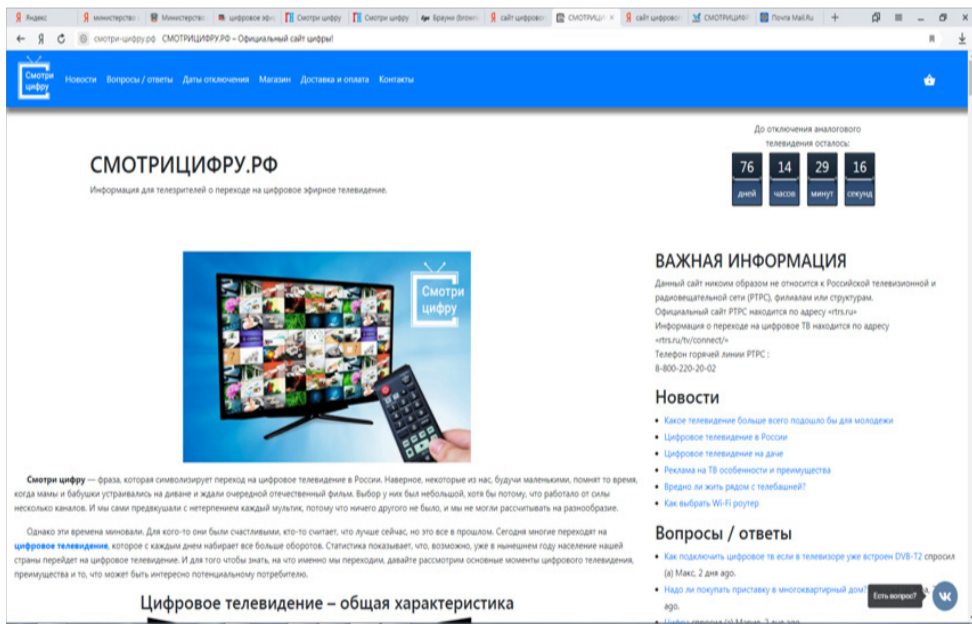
Яндекс | министерство | Министерство | цифровое эфи | Смотри цифру | Смотри цифру | Браузе (Бложе) | сайт цифрово | СМОТРИЦИ | сайт цифрово | СМОТРИЦИФ | Почта Mail.Ru | +

смотри-цифру.рф СМОТРИЦИФРУ.РФ – Официальный сайт цифры!

Смотри цифру Новости Вопросы / ответы Даты отключения Магазин Доставка и оплата Контакты

СМОТРИЦИФРУ.РФ

Информация для телезрителей о переходе на цифровое эфирное телевидение.

До отключения аналогового телевидения осталось:

| 76 | 14 | 29 | 16 |
|---|---|---|---|
| дней | часов | минут | секунд |

Смотри цифру

Смотри цифру — фраза, которая символизирует переход на цифровое телевидение в России. Наверное, некоторые из нас, будучи маленькими, помнят то время, когда мамы и бабушки устраивались на диване и ждали очередной отечественный фильм. Выбор у них был небольшой, хотя бы потому, что работало от силы несколько каналов. И мы сами предвкушали с нетерпением каждый мультик, потому что ничего другого не было, и мы не могли рассчитывать на разнообразие.

Однако эти времена миновали. Для кого-то они были счастливыми, кто-то считает, что лучше сейчас, но это все в прошлом. Сегодня многие переходят на цифровое телевидение, которое с каждым днем набирает все больше оборотов. Статистика показывает, что, возможно, уже в нынешнем году население нашей страны перейдет на цифровое телевидение. И для того чтобы знать, на что именно мы переходим, давайте рассмотрим основные моменты цифрового телевидения, преимущества и то, что может быть интересно потенциальному потребителю.

Цифровое телевидение – общая характеристика

ВАЖНАЯ ИНФОРМАЦИЯ

Данный сайт никоим образом не относится к Российской телевизионной и радиовещательной сети (РТРС), филиалам или структурам.
Официальный сайт РТРС находится по адресу «rtrs.ru»
Информация о переходе на цифровое ТВ находится по адресу «rtrs.ru/tv/connect/»
Телефон горячей линии РТРС :
8-800-220-20-02

Новости

- Какое телевидение больше всего подошло бы для молодежи
- Цифровое телевидение в России
- Цифровое телевидение на даче
- Реклама на ТВ особенности и преимущества
- Вредно ли жить рядом с телебашней?
- Как выбрать Wi-Fi роутер

Вопросы / ответы

- Как подключить цифровое тв если в телевизоре уже встроен DVB-T2 спросил (а) Макс, 2 дня ago.
- Надо ли покупать приставку в многоквартирный дом? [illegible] ago.
- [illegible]

Есть вопрос?